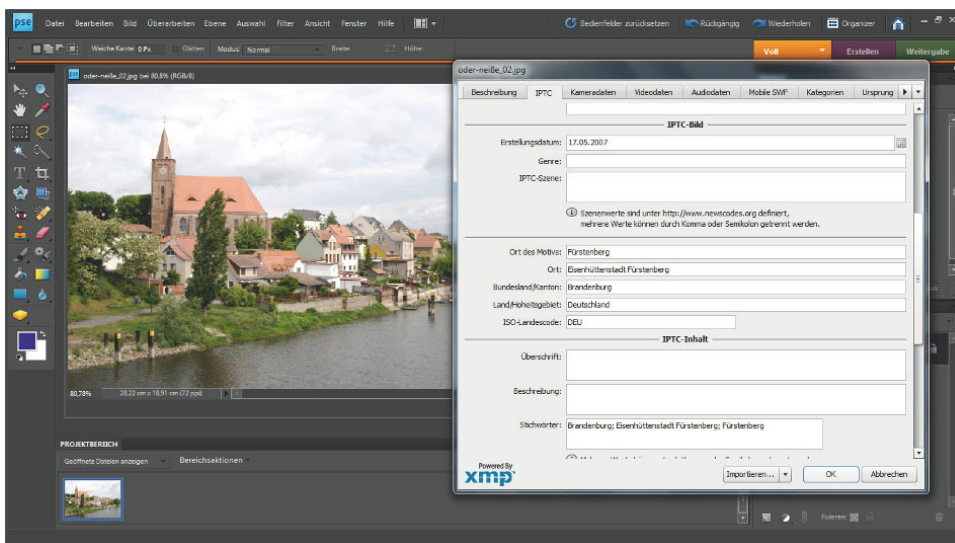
pse Datei Bearbeiten Bild Überarbeiten Ebene Auswahl Filter Ansicht Fenster Hilfe

Bedienfelder zurücksetzen Rückgängig Wiederholen Organizer

Weiche Kante: 0 Px Glätten Modus: Normal Breite: Höhe:

Voll Erstellen Weitergabe

oder-neiße_02.jpg bei 80,8% (RGB/8)

80,78% 28,22 cm x 18,91 cm (72 ppi)

PROJEKTBEREICH

Geöffnete Dateien anzeigen Bereichsaktionen

oder-neiße_02.jpg

Beschreibung IPTC Kameradaten Videodaten Audiodaten Mobile SWF Kategorien Ursprung

IPTC-Bild

Erstellungsdatum: 17.05.2007

Genre:

IPTC-Szene:

Szenenwerte sind unter http://www.newscodes.org definiert, mehrere Werte können durch Komma oder Semikolon getrennt werden.

Ort des Motivs: Fürstenberg

Ort: Eisenhüttenstadt Fürstenberg

Bundesland/Kanton: Brandenburg

Land/Hoheitsgebiet: Deutschland

ISO-Landescode: DEU

IPTC-Inhalt

Überschrift:

Beschreibung:

Stichwörter: Brandenburg; Eisenhüttenstadt Fürstenberg; Fürstenberg

Powered By xmp

Importieren... OK Abbrechen

Fixieren: